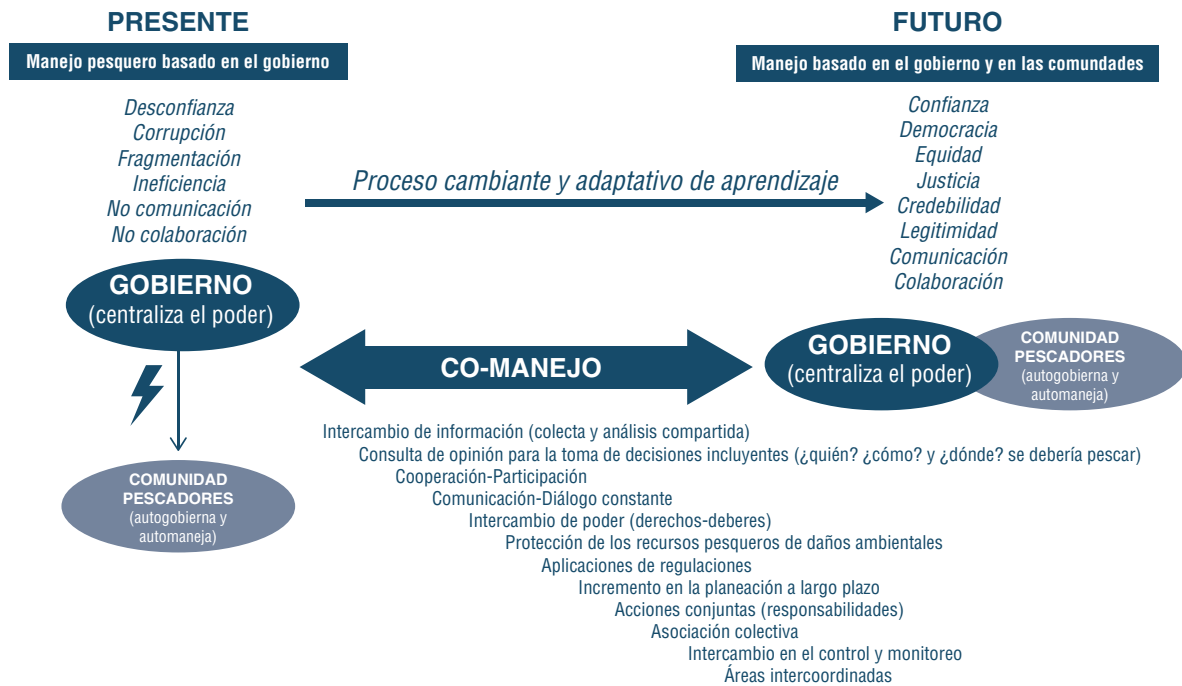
PRESENTE

Manejo pesquero basado en el gobierno

Desconfianza
Corrupción
Fragmentación
Ineficiencia
No comunicación
No colaboración

GOBIERNO
(centraliza el poder)

COMUNIDAD
PESCADORES
(autogobierna y automaneja)

FUTURO

Manejo basado en el gobierno y en las comundades

Confianza
Democracia
Equidad
Justicia
Credebilidad
Legitimidad
Comunicación
Colaboración

Proceso cambiante y adaptativo de aprendizaje

CO-MANEJO

GOBIERNO
(centraliza el poder)

COMUNIDAD
PESCADORES
(autogobierna y automaneja)

Intercambio de información (colecta y análisis compartida)
Consulta de opinión para la toma de decisiones incluyentes (¿quién? ¿cómo? y ¿dónde? se debería pescar)
Cooperación-Participación
Comunicación-Diálogo constante
Intercambio de poder (derechos-deberes)
Protección de los recursos pesqueros de daños ambientales
Aplicaciones de regulaciones
Incremento en la planeación a largo plazo
Acciones conjuntas (responsabilidades)
Asociación colectiva
Intercambio en el control y monitoreo
Áreas intercoordinadas